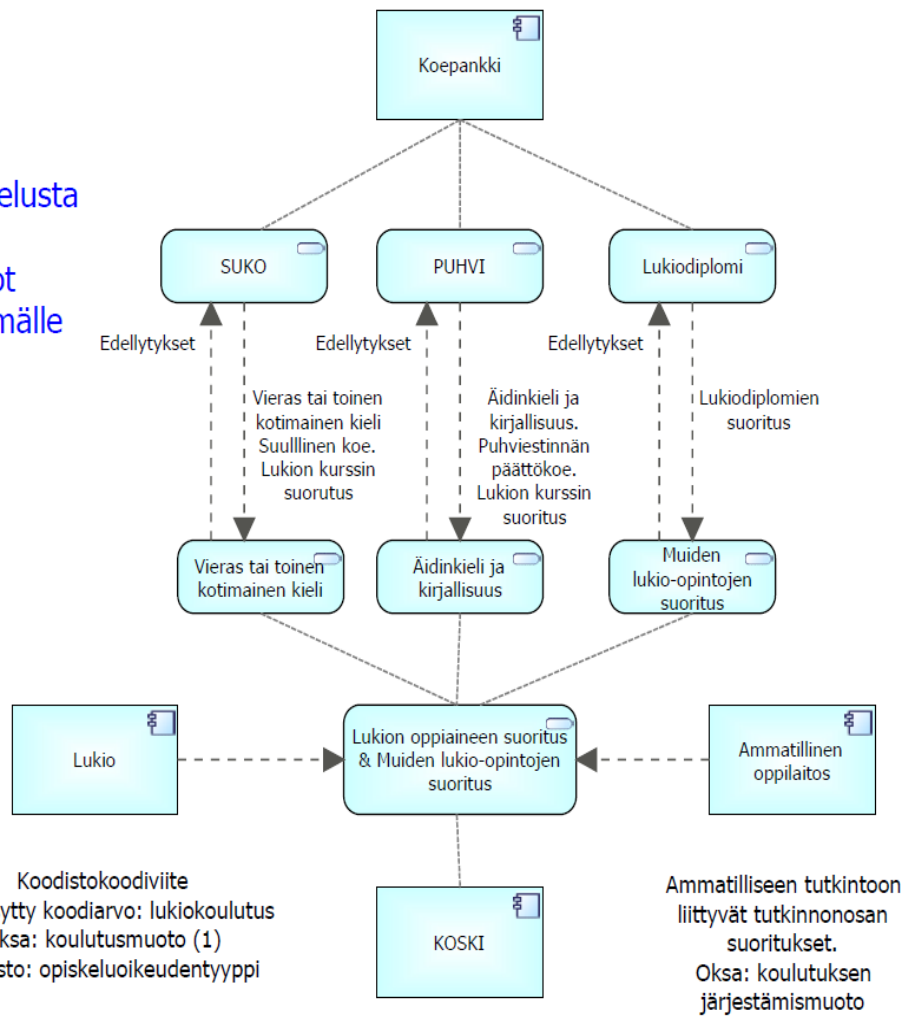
elusta

ot
mälle

Koepankki

SUKO

PUHVI

Lukiodiplomi

Edellytykset

Vieras tai toinen kotimainen kieli Suulllinen koe. Lukion kurssin suoritus

Edellytykset

Äidinkieli ja kirjallisuus. Puhviestinnän päättökoe. Lukion kurssin suoritus

Edellytykset

Lukiodiplomien suoritus

Vieras tai toinen kotimainen kieli

Äidinkieli ja kirjallisuus

Muiden lukio-opintojen suoritus

Lukio

Lukion oppiaineen suoritus & Muiden lukio-opintojen suoritus

Ammatillinen oppilaitos

Koodistokoodiviite
ytty koodiarvo: lukiokoulutus
ksa: koulutusmuoto (1)
sto: opiskeluoikeudentyyppi

KOSKI

Ammatilliseen tutkintoon liittyvät tutkinnonosan suoritukset.
Oksa: koulutuksen järjestämismuoto